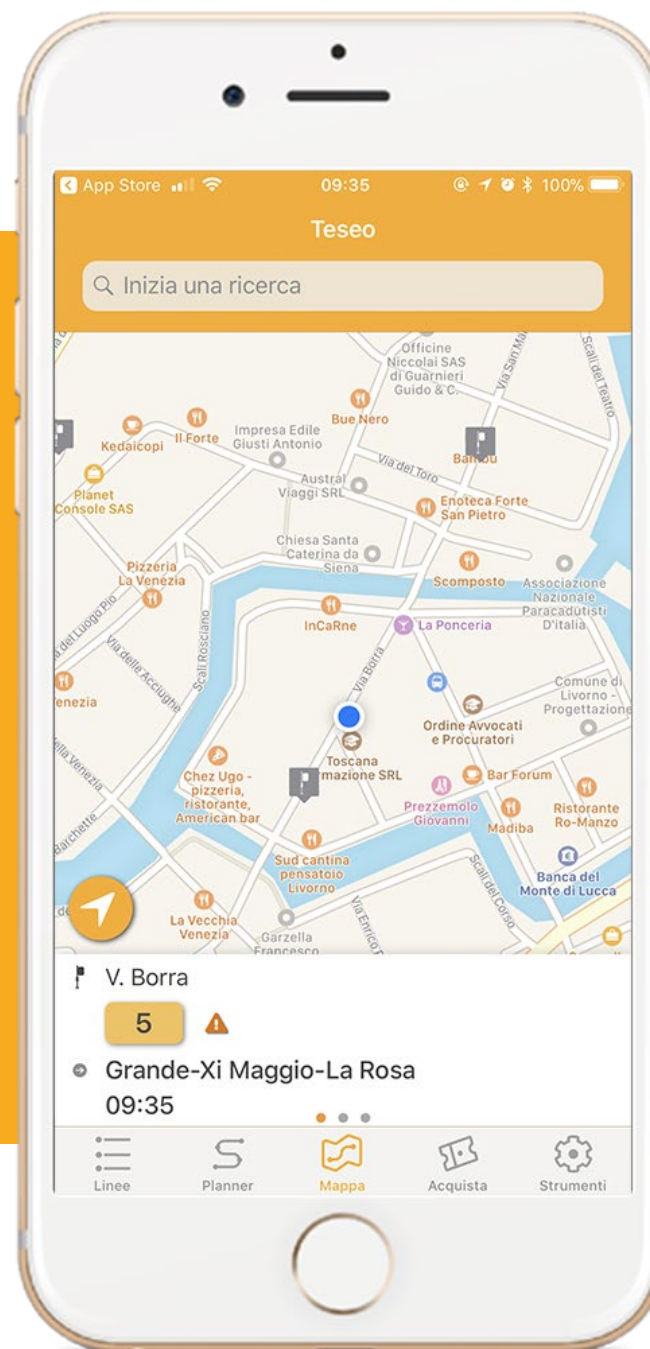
App Store 09:35 100%

Teseo

Inizia una ricerca

Officine Niccolai SAS di Guarnieri Guido & C.

Via San Marco

Scali del Teatro

Bue Nero

Kedaicopi

Il Forte

Impresa Edile Giusti Antonio

Bamou

Via del Toro

Planet Console SAS

Austral Viaggi SRL

Enoteca Forte San Pietro

Chiesa Santa Caterina da Siena

Pizzeria La Venezia

Scomposto

Associazione Nazionale Paracadutisti D'italia

Via del Luogo Pio

InCaRne

La Ponceria

Via delle Acciughe

Scali Rosciano

Via Borra

Comune di Livorno - Progettazione

enezia

Ordine Avvocati e Procuratori

Toscana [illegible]mazione SRL

Via Venezia

Chez Ugo - pizzeria, ristorante, American bar

Bar Forum

Prezzemolo Giovanni

Ristorante Ro-Manzo

Madiba

Barchette

Sud cantina pensatoio Livorno

Scali del Corso

Banca del Monte di Lucca

Via Enrico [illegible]

La Vecchia Venezia

Garzella Francesco

V. Borra

5

Grande-Xi Maggio-La Rosa

09:35

Linee

Planner

Mappa

Acquista

Strumenti